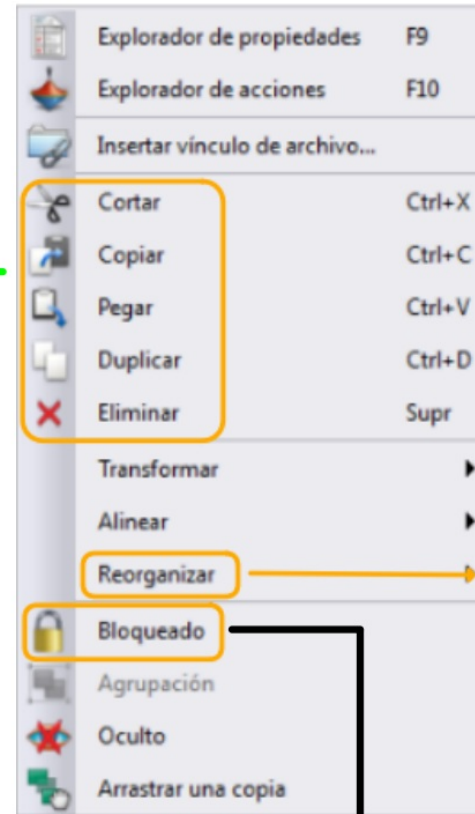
Explorador de propiedades F9
Explorador de acciones F10
Insertar vínculo de archivo...
Cortar Ctrl+X
Copiar Ctrl+C
Pegar Ctrl+V
Duplicar Ctrl+D
Eliminar Supr
Transformar
Alinear
Reorganizar
Bloqueado
Agrupación
Oculto
Arrastrar una copia